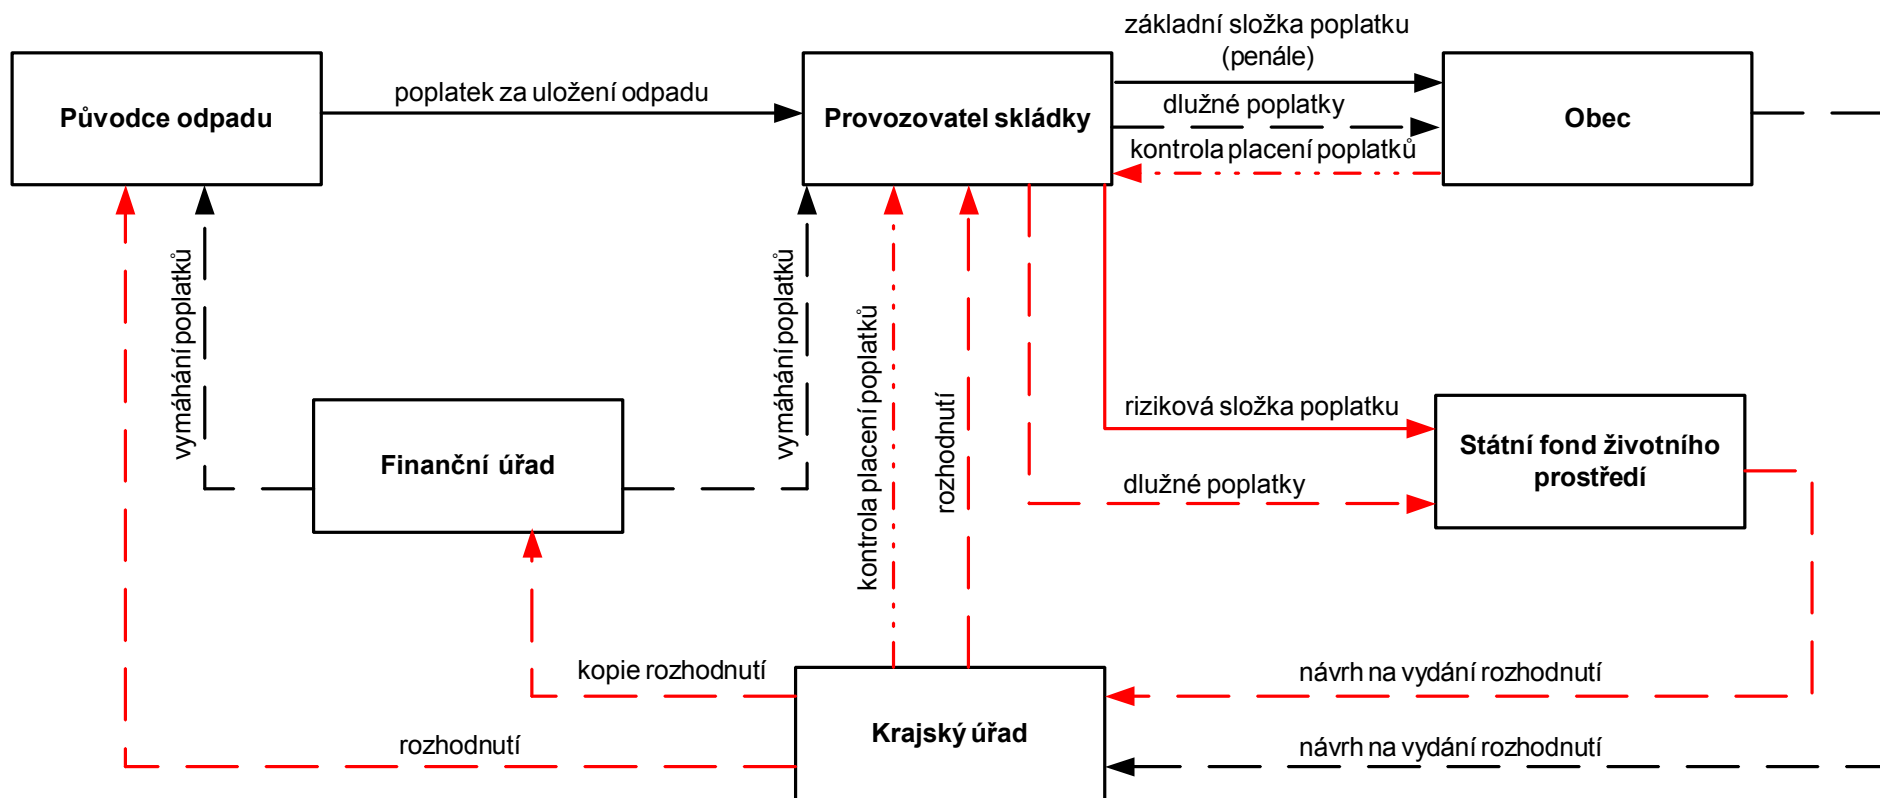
Původce odpadu

poplatek za uložení odpadu

Provozovatel skládky

základní složka poplatku (penále)

dlužné poplatky

kontrola placení poplatků

Obec

vymáhání poplatků

vymáhání poplatků

kontrola placení poplatků

rozhodnutí

Finanční úřad

riziková složka poplatku

Státní fond životního prostředí

dlužné poplatky

kopie rozhodnutí

Krajský úřad

návrh na vydání rozhodnutí

rozhodnutí

návrh na vydání rozhodnutí